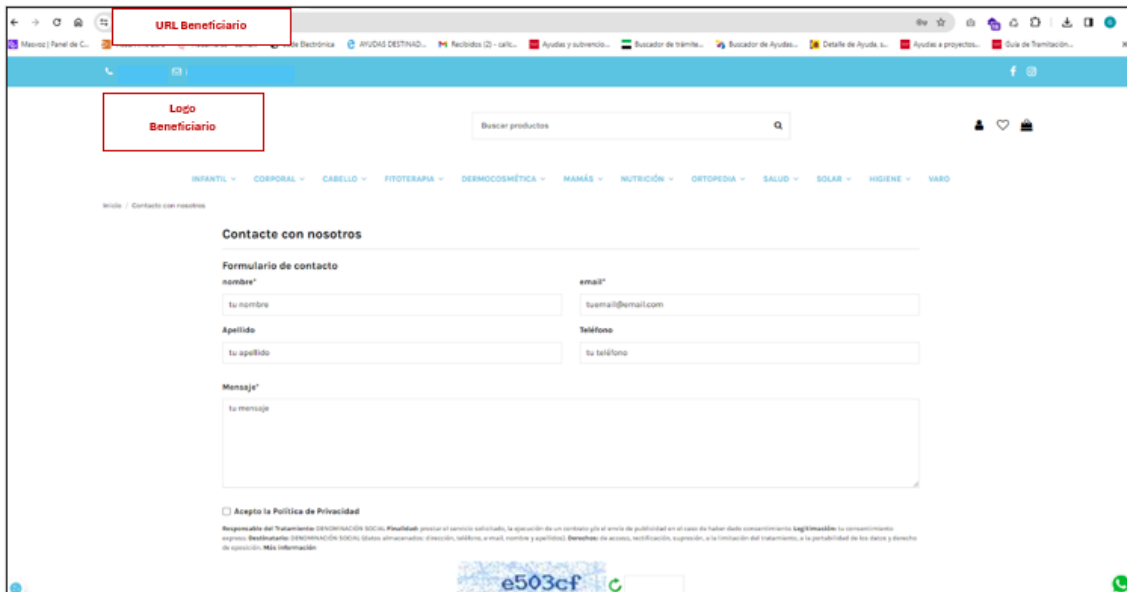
URL Beneficiario

Masvoz | Panel de C... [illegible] Sede Electrónica AYUDAS DESTINAD... Recibidos (2) - calc... Ayudas y subvencio... Buscador de trámite... Buscador de Ayudas... Detalle de Ayuda, s... Ayudas a proyectos... Guía de Tramitación...

Logo Beneficiario

Buscar productos

INFANTIL CORPORAL CABELLO FITOTERAPIA DERMOCOSMÉTICA MAMÁS NUTRICIÓN ORTOPEDIA SALUD SOLAR HIGIENE VARO

Inicio / Contacte con nosotros

Contacte con nosotros

Formulario de contacto

nombre*
tu nombre

email*
tuemail@email.com

Apellido
tu apellido

Teléfono
tu teléfono

Mensaje*
tu mensaje

Acepto la Política de Privacidad

Responsable del Tratamiento: DENOMINACIÓN SOCIAL Finalidad: prestar el servicio solicitado, la ejecución de un contrato y/o el envío de publicidad en el caso de haber dado consentimiento. Legitimación: tu consentimiento expreso. Destinatario: DENOMINACIÓN SOCIAL (datos almacenados: dirección, teléfono, e-mail, nombre y apellidos). Derechos: de acceso, rectificación, supresión, a la limitación del tratamiento, a la portabilidad de los datos y derecho de oposición. Más información

e503cf